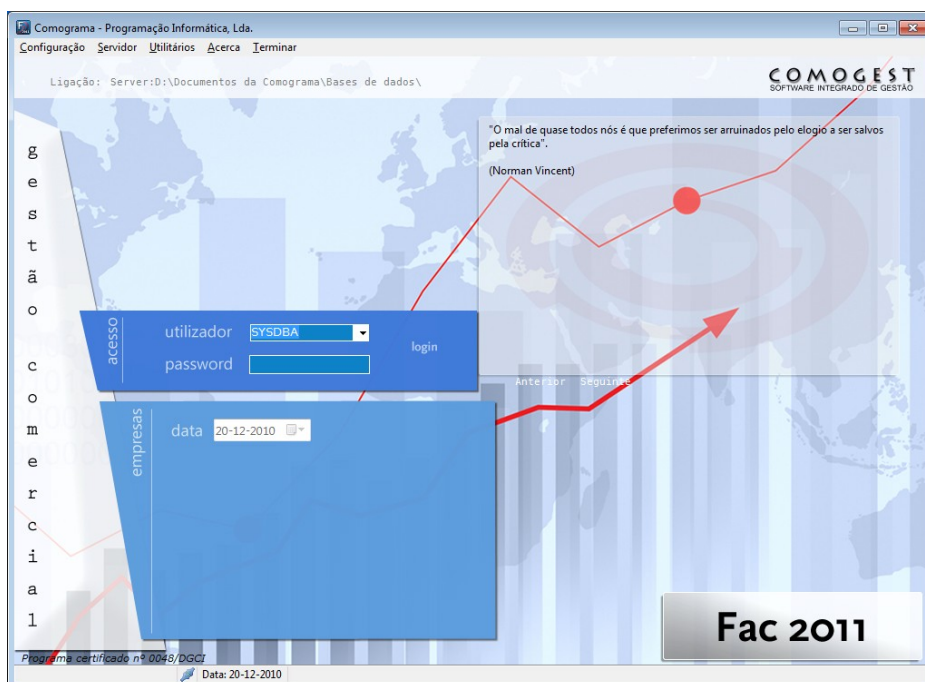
Comograma - Programação Informática, Lda.

Configuração Servidor Utilitários Acerca Terminar

Ligação: Server:D:\Documentos da Comograma\Bases de dados\

COMOGEST
SOFTWARE INTEGRADO DE GESTÃO

"O mal de quase todos nós é que preferimos ser arruinados pelo elogio a ser salvos pela crítica".

(Norman Vincent)

g e s t ã o c o m e r c i a l

acesso

utilizador SYSDBA

password

login

Anterior Seguinte

empresas

data 20-12-2010

Fac 2011

Programa certificado nº 0048/DGCI

Data: 20-12-2010